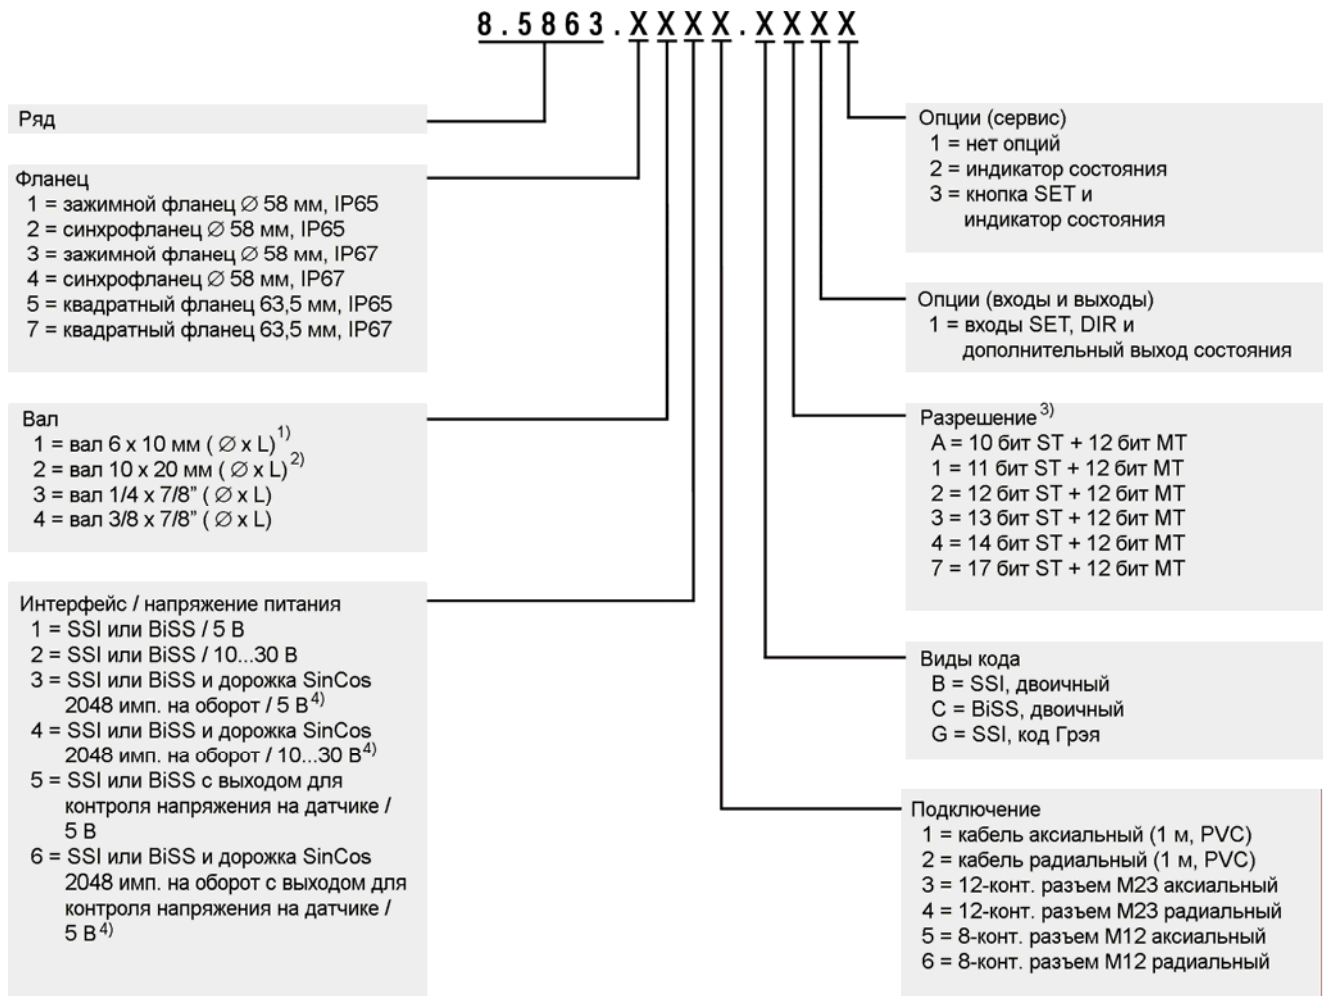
8.5863.XXXX.XXXX

Ряд

Фланец
1 = зажимной фланец ∅ 58 мм, IP65
2 = синхрофланец ∅ 58 мм, IP65
3 = зажимной фланец ∅ 58 мм, IP67
4 = синхрофланец ∅ 58 мм, IP67
5 = квадратный фланец 63,5 мм, IP65
7 = квадратный фланец 63,5 мм, IP67

Вал
1 = вал 6 x 10 мм ( ∅ x L)$^{1)}$
2 = вал 10 x 20 мм ( ∅ x L)$^{2)}$
3 = вал 1/4 x 7/8" ( ∅ x L)
4 = вал 3/8 x 7/8" ( ∅ x L)

Интерфейс / напряжение питания
1 = SSI или BiSS / 5 В
2 = SSI или BiSS / 10...30 В
3 = SSI или BiSS и дорожка SinCos 2048 имп. на оборот / 5 В$^{4)}$
4 = SSI или BiSS и дорожка SinCos 2048 имп. на оборот / 10...30 В$^{4)}$
5 = SSI или BiSS с выходом для контроля напряжения на датчике / 5 В
6 = SSI или BiSS и дорожка SinCos 2048 имп. на оборот с выходом для контроля напряжения на датчике / 5 В$^{4)}$

Опции (сервис)
1 = нет опций
2 = индикатор состояния
3 = кнопка SET и индикатор состояния

Опции (входы и выходы)
1 = входы SET, DIR и дополнительный выход состояния

Разрешение$^{3)}$
A = 10 бит ST + 12 бит MT
1 = 11 бит ST + 12 бит MT
2 = 12 бит ST + 12 бит MT
3 = 13 бит ST + 12 бит MT
4 = 14 бит ST + 12 бит MT
7 = 17 бит ST + 12 бит MT

Виды кода
B = SSI, двоичный
C = BiSS, двоичный
G = SSI, код Грэя

Подключение
1 = кабель аксиальный (1 м, PVC)
2 = кабель радиальный (1 м, PVC)
3 = 12-конт. разъем M23 аксиальный
4 = 12-конт. разъем M23 радиальный
5 = 8-конт. разъем M12 аксиальный
6 = 8-конт. разъем M12 радиальный